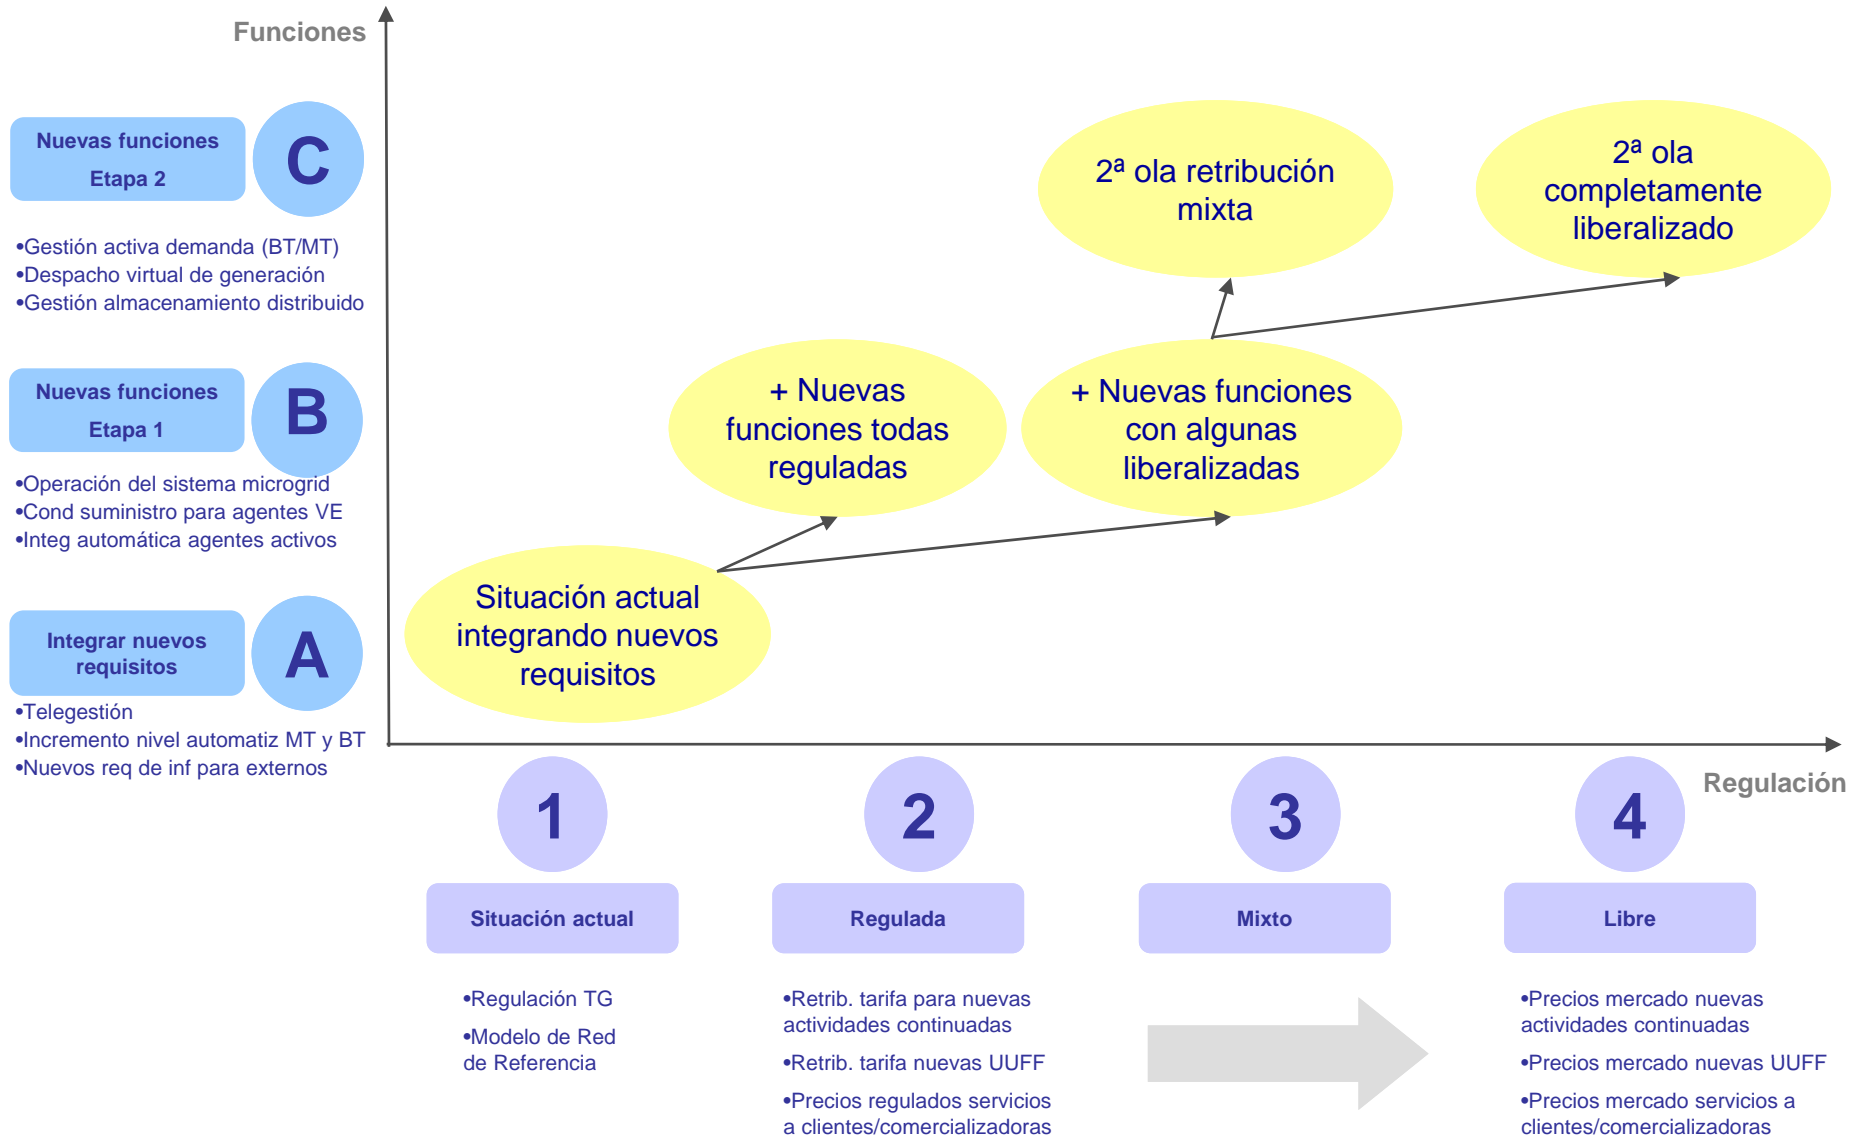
Funciones

Nuevas funciones
Etapa 2

C

•Gestión activa demanda (BT/MT)
•Despacho virtual de generación
•Gestión almacenamiento distribuido

Nuevas funciones
Etapa 1

B

•Operación del sistema microgrid
•Cond suministro para agentes VE
•Integ automática agentes activos

Integrar nuevos requisitos

A

•Telegestión
•Incremento nivel automatiz MT y BT
•Nuevos req de inf para externos

2ª ola retribución mixta

2ª ola completamente liberalizado

+ Nuevas funciones todas reguladas

+ Nuevas funciones con algunas liberalizadas

Situación actual integrando nuevos requisitos

Regulación

1

2

3

4

Situación actual

Regulada

Mixto

Libre

•Regulación TG
•Modelo de Red de Referencia

•Retrib. tarifa para nuevas actividades continuadas
•Retrib. tarifa nuevas UUFF
•Precios regulados servicios a clientes/comercializadoras

•Precios mercado nuevas actividades continuadas
•Precios mercado nuevas UUFF
•Precios mercado servicios a clientes/comercializadoras